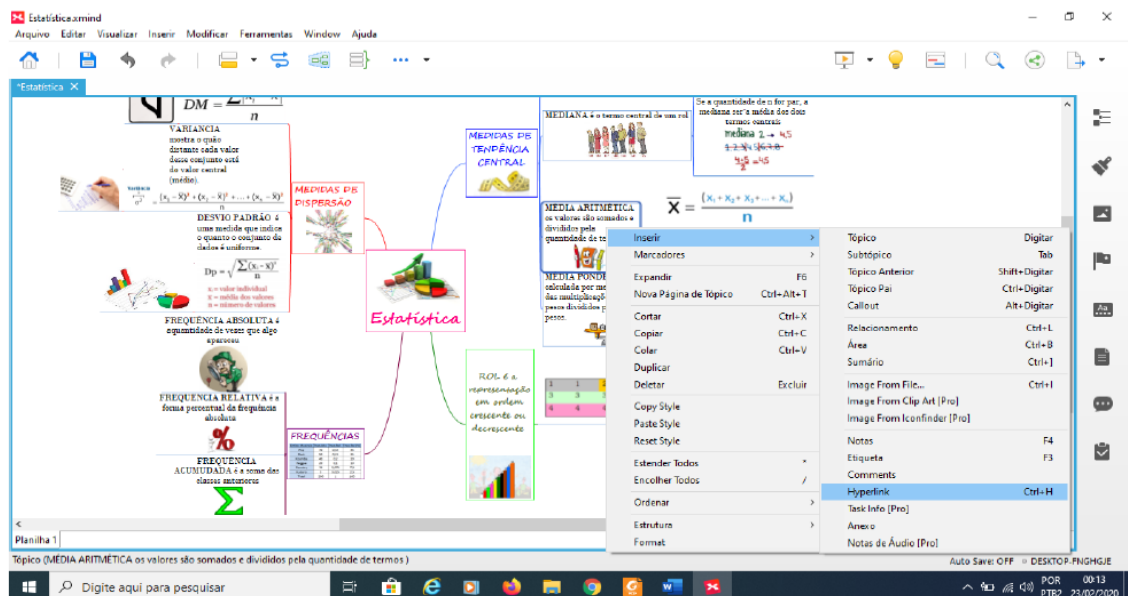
Estatística.xmind

Arquivo Editar Visualizar Inserir Modificar Ferramentas Window Ajuda

*Estatística ×

$DM = \frac{\sum|x_i - \bar{x}|}{n}$

VARIANCIA mostra o quão distante cada valor desse conjunto está do valor central (médio).

$\sigma^2 = \frac{(x_1 - \bar{x})^2 + (x_2 - \bar{x})^2 + ... + (x_n - \bar{x})^2}{n}$

DESVIO PADRÃO é uma medida que indica o quanto o conjunto de dados é uniforme.

$Dp = \sqrt{\frac{\sum(x_i - \bar{x})^2}{n}}$

$x_i$ = valor individual
$\bar{x}$ = média dos valores
n = número de valores

MEDIDAS DE DISPERSÃO

FREQUÊNCIA ABSOLUTA é a quantidade de vezes que algo aparece

FREQUÊNCIA RELATIVA é a forma percentual da frequência absoluta

FREQUÊNCIA ACUMUDADA é a soma das classes anteriores

FREQUÊNCIAS

Estatística

MEDIDAS DE TENDÊNCIA CENTRAL

MEDIANA é o termo central de um rol

Se a quantidade de n for par, a mediana ser a média dos dois termos centrais

mediana 2 → 4,5

MEDIA ARITMÉTICA os valores são somados e divididos pela quantidade de te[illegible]

$\overline{X} = \frac{(x_1 + x_2 + x_3 + ... + x_n)}{n}$

MEDIA PONDE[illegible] calculada por me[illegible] das multiplicaçõ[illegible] pesos divididos p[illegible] pesos.

ROL é a representação em ordem crescente ou decrescente

| Inserir | › |
|---|---|
| Marcadores | › |
| Expandir | F6 |
| Nova Página de Tópico | Ctrl+Alt+T |
| Cortar | Ctrl+X |
| Copiar | Ctrl+C |
| Colar | Ctrl+V |
| Duplicar | |
| Deletar | Excluir |
| Copy Style | |
| Paste Style | |
| Reset Style | |
| Estender Todos | * |
| Encolher Todos | / |
| Ordenar | › |
| Estrutura | › |
| Format | |

| Tópico | Digitar |
|---|---|
| Subtópico | Tab |
| Tópico Anterior | Shift+Digitar |
| Tópico Pai | Ctrl+Digitar |
| Callout | Alt+Digitar |
| Relacionamento | Ctrl+L |
| Área | Ctrl+B |
| Sumário | Ctrl+] |
| Image From File... | Ctrl+I |
| Image From Clip Art [Pro] | |
| Image From Iconfinder [Pro] | |
| Notas | F4 |
| Etiqueta | F3 |
| Comments | |
| Hyperlink | Ctrl+H |
| Task Info [Pro] | |
| Anexo | |
| Notas de Áudio [Pro] | |

Planilha 1

Tópico (MÉDIA ARITMÉTICA os valores são somados e divididos pela quantidade de termos )

Auto Save: OFF DESKTOP-FNGHGJE

Digite aqui para pesquisar

POR PTB2 00:13 23/02/2020